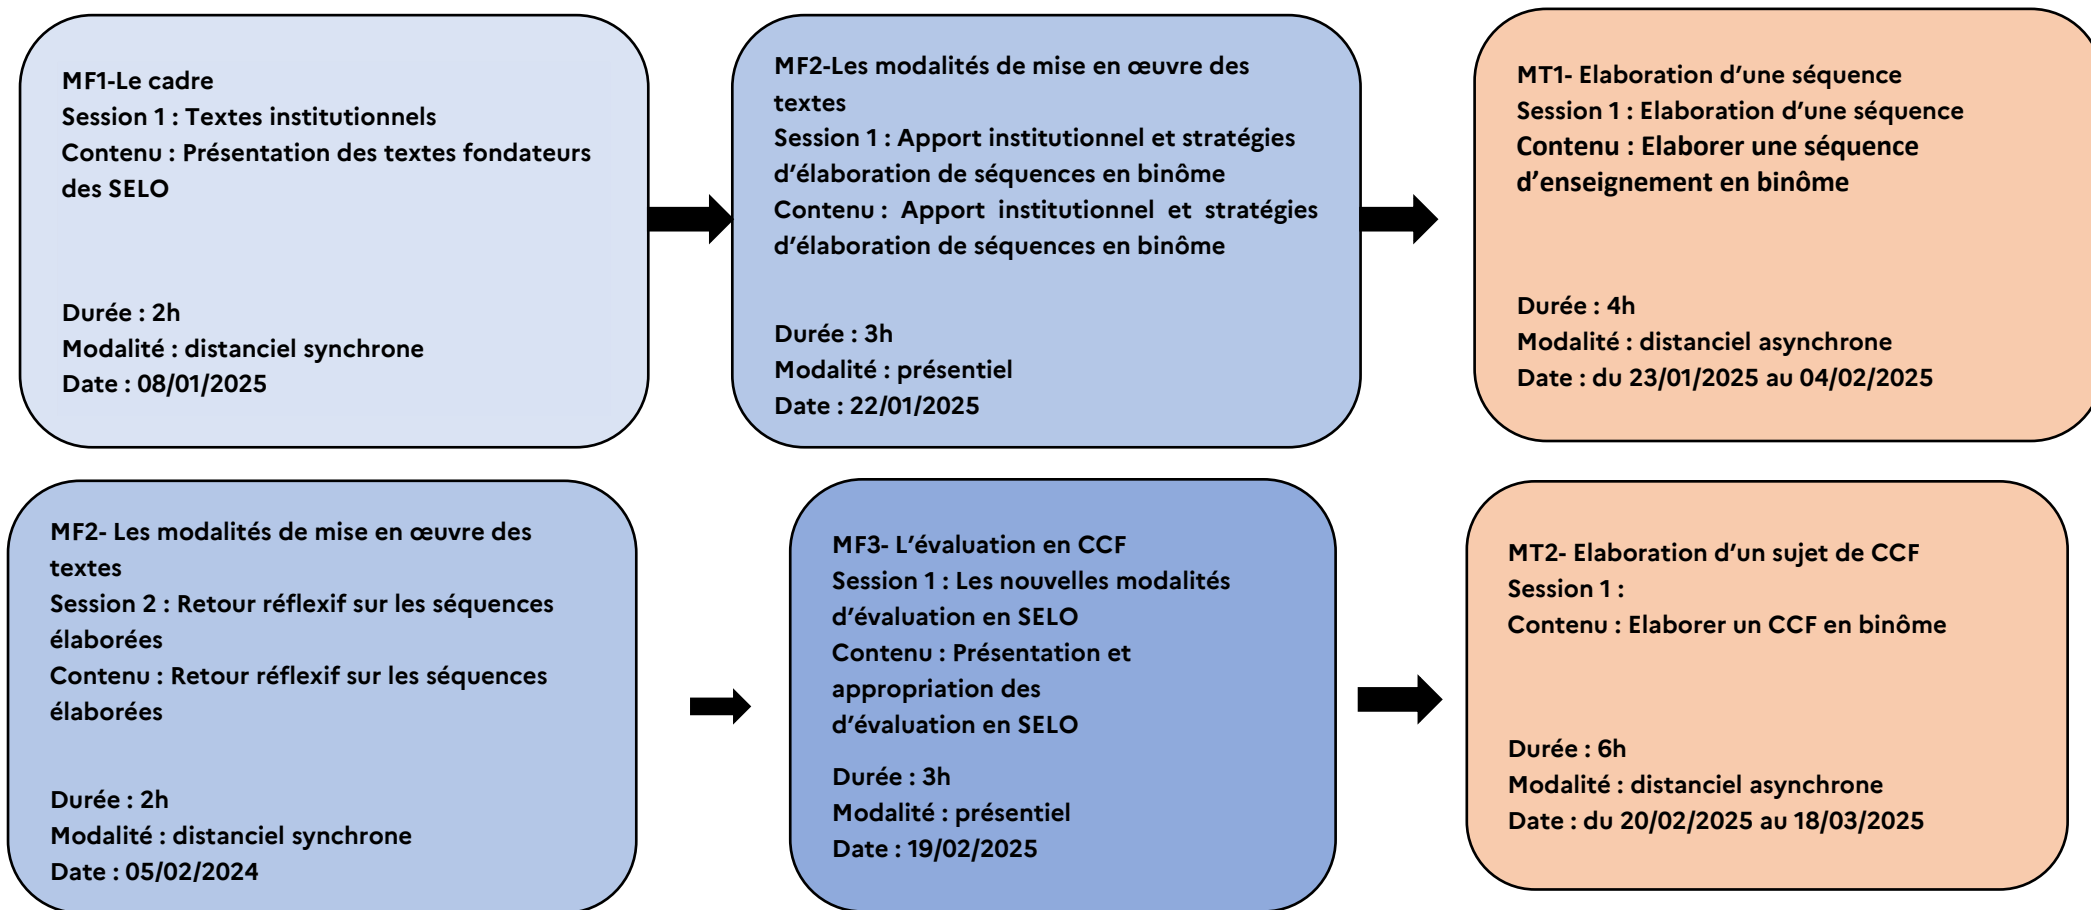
MF1-Le cadre
Session 1 : Textes institutionnels
Contenu : Présentation des textes fondateurs des SELO

Durée : 2h
Modalité : distanciel synchrone
Date : 08/01/2025

MF2-Les modalités de mise en œuvre des textes
Session 1 : Apport institutionnel et stratégies d'élaboration de séquences en binôme
Contenu : Apport institutionnel et stratégies d'élaboration de séquences en binôme

Durée : 3h
Modalité : présentiel
Date : 22/01/2025

MT1- Elaboration d'une séquence
Session 1 : Elaboration d'une séquence
Contenu : Elaborer une séquence d'enseignement en binôme

Durée : 4h
Modalité : distanciel asynchrone
Date : du 23/01/2025 au 04/02/2025

MF2- Les modalités de mise en œuvre des textes
Session 2 : Retour réflexif sur les séquences élaborées
Contenu : Retour réflexif sur les séquences élaborées

Durée : 2h
Modalité : distanciel synchrone
Date : 05/02/2024

MF3- L'évaluation en CCF
Session 1 : Les nouvelles modalités d'évaluation en SELO
Contenu : Présentation et appropriation des d'évaluation en SELO

Durée : 3h
Modalité : présentiel
Date : 19/02/2025

MT2- Elaboration d'un sujet de CCF
Session 1 :
Contenu : Elaborer un CCF en binôme

Durée : 6h
Modalité : distanciel asynchrone
Date : du 20/02/2025 au 18/03/2025